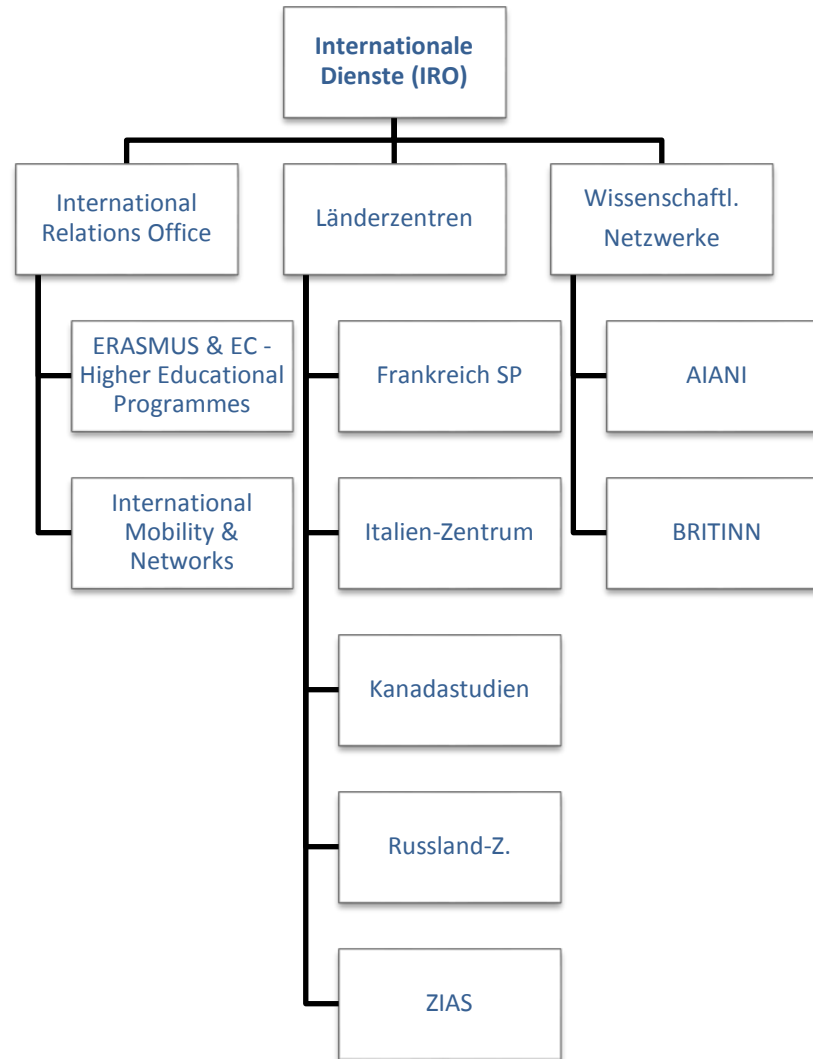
Internationale Dienste (IRO)

International Relations Office

Länderzentren

Wissenschaftl. Netzwerke

ERASMUS & EC - Higher Educational Programmes

International Mobility & Networks

Frankreich SP

Italien-Zentrum

Kanadastudien

Russland-Z.

ZIAS

AIANI

BRITINN